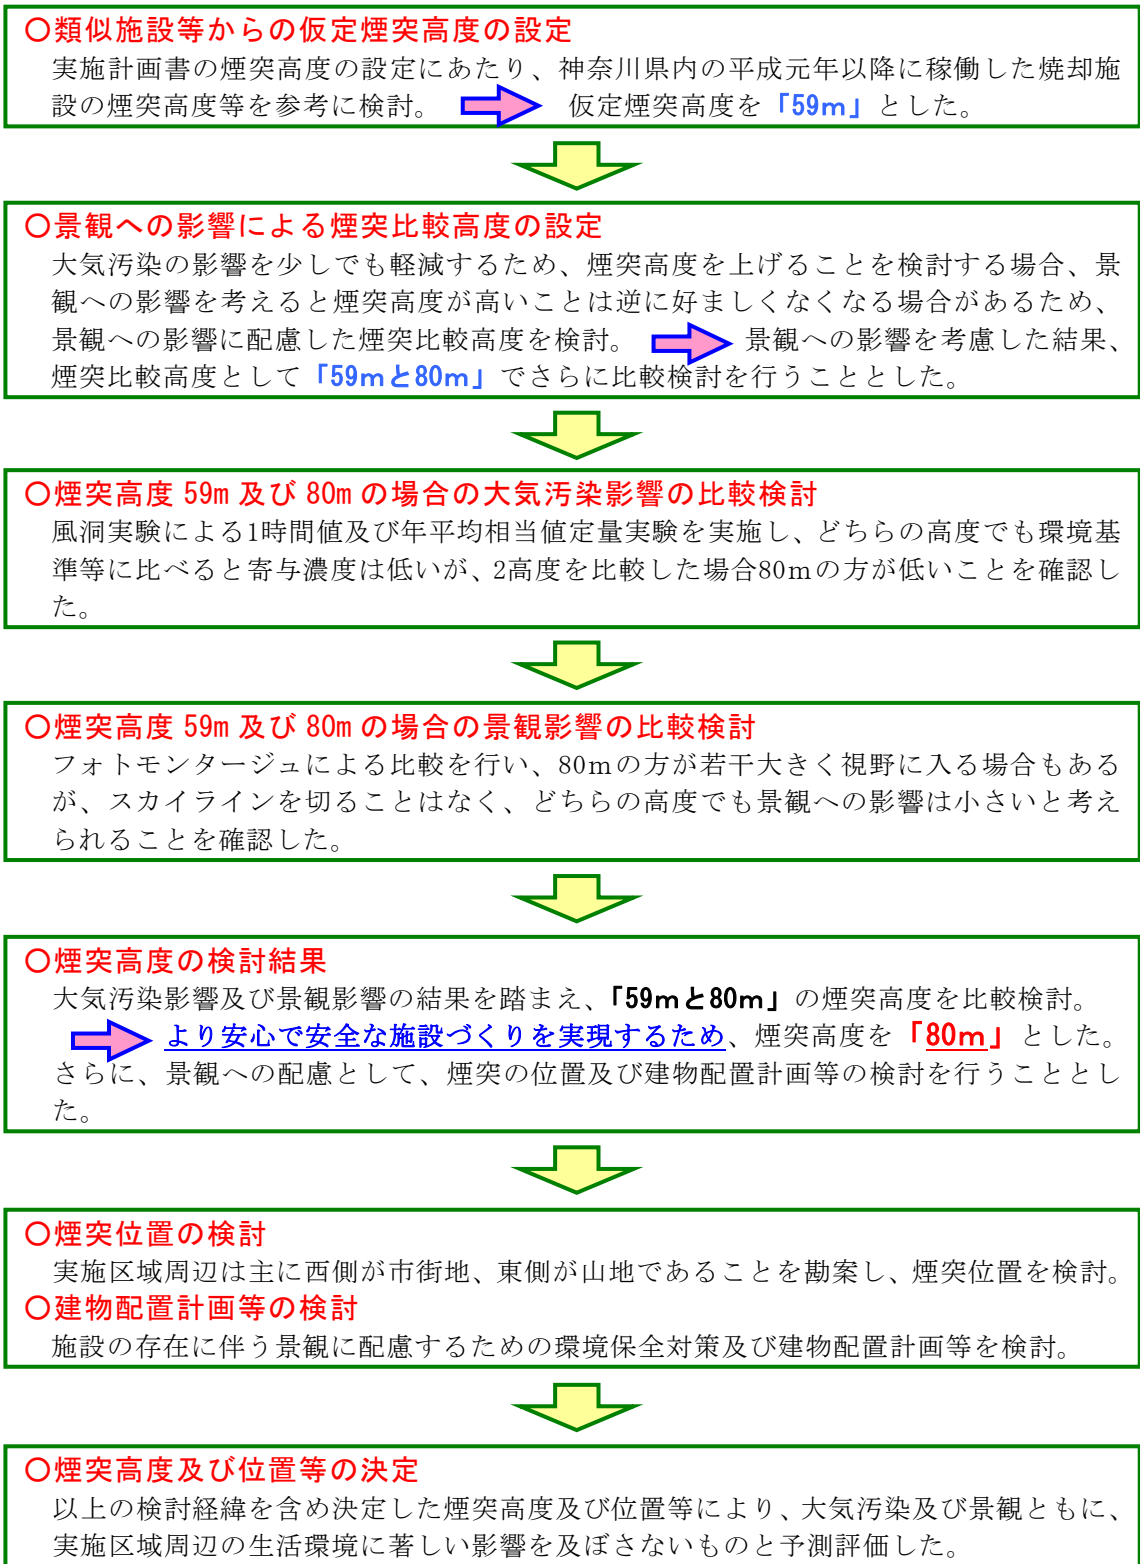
○類似施設等からの仮定煙突高度の設定
実施計画書の煙突高度の設定にあたり、神奈川県内の平成元年以降に稼働した焼却施設の煙突高度等を参考に検討。 仮定煙突高度を「59m」とした。

○景観への影響による煙突比較高度の設定
大気汚染の影響を少しでも軽減するため、煙突高度を上げることを検討する場合、景観への影響を考えると煙突高度が高いことは逆に好ましくなくなる場合があるため、景観への影響に配慮した煙突比較高度を検討。 景観への影響を考慮した結果、煙突比較高度として「59mと80m」でさらに比較検討を行うこととした。

○煙突高度 59m 及び 80m の場合の大気汚染影響の比較検討
風洞実験による1時間値及び年平均相当値定量実験を実施し、どちらの高度でも環境基準等に比べると寄与濃度は低いが、2高度を比較した場合80mの方が低いことを確認した。

○煙突高度 59m 及び 80m の場合の景観影響の比較検討
フォトモンタージュによる比較を行い、80mの方が若干大きく視野に入る場合もあるが、スカイラインを切ることはなく、どちらの高度でも景観への影響は小さいと考えられることを確認した。

○煙突高度の検討結果
大気汚染影響及び景観影響の結果を踏まえ、「59mと80m」の煙突高度を比較検討。
より安心で安全な施設づくりを実現するため、煙突高度を「80m」とした。
さらに、景観への配慮として、煙突の位置及び建物配置計画等の検討を行うこととした。

○煙突位置の検討
実施区域周辺は主に西側が市街地、東側が山地であることを勘案し、煙突位置を検討。
○建物配置計画等の検討
施設の存在に伴う景観に配慮するための環境保全対策及び建物配置計画等を検討。

○煙突高度及び位置等の決定
以上の検討経緯を含め決定した煙突高度及び位置等により、大気汚染及び景観ともに、実施区域周辺の生活環境に著しい影響を及ぼさないものと予測評価した。